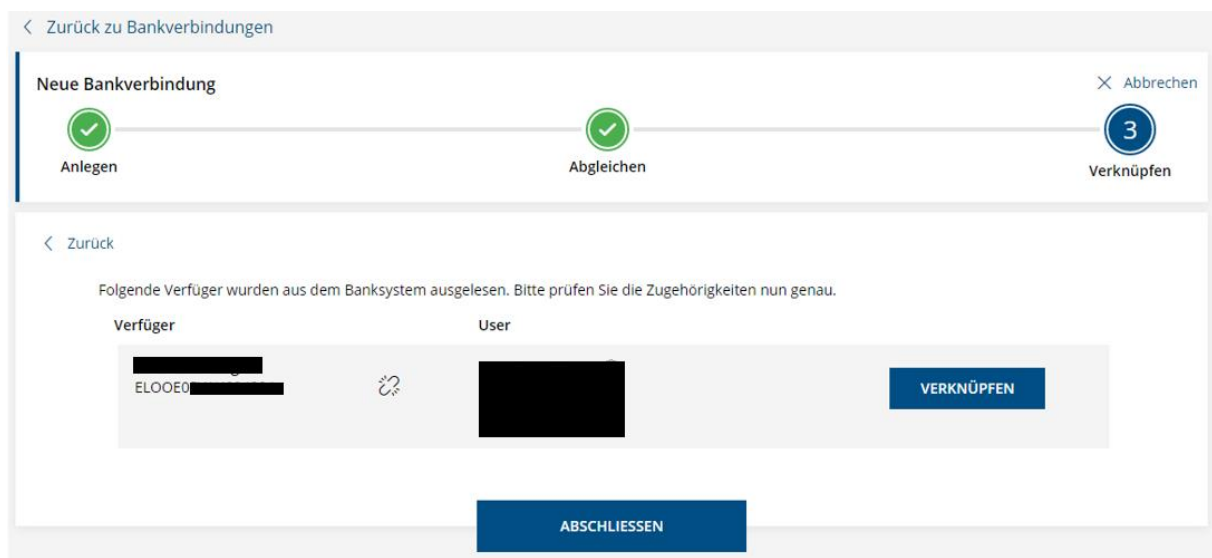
< Zurück zu Bankverbindungen

Neue Bankverbindung

× Abbrechen

Anlegen

Abgleichen

3

Verknüpfen

< Zurück

Folgende Verfüger wurden aus dem Banksystem ausgelesen. Bitte prüfen Sie die Zugehörigkeiten nun genau.

Verfüger

User

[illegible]
ELOOE0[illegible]

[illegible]

VERKNÜPFEN

ABSCHLIESSEN